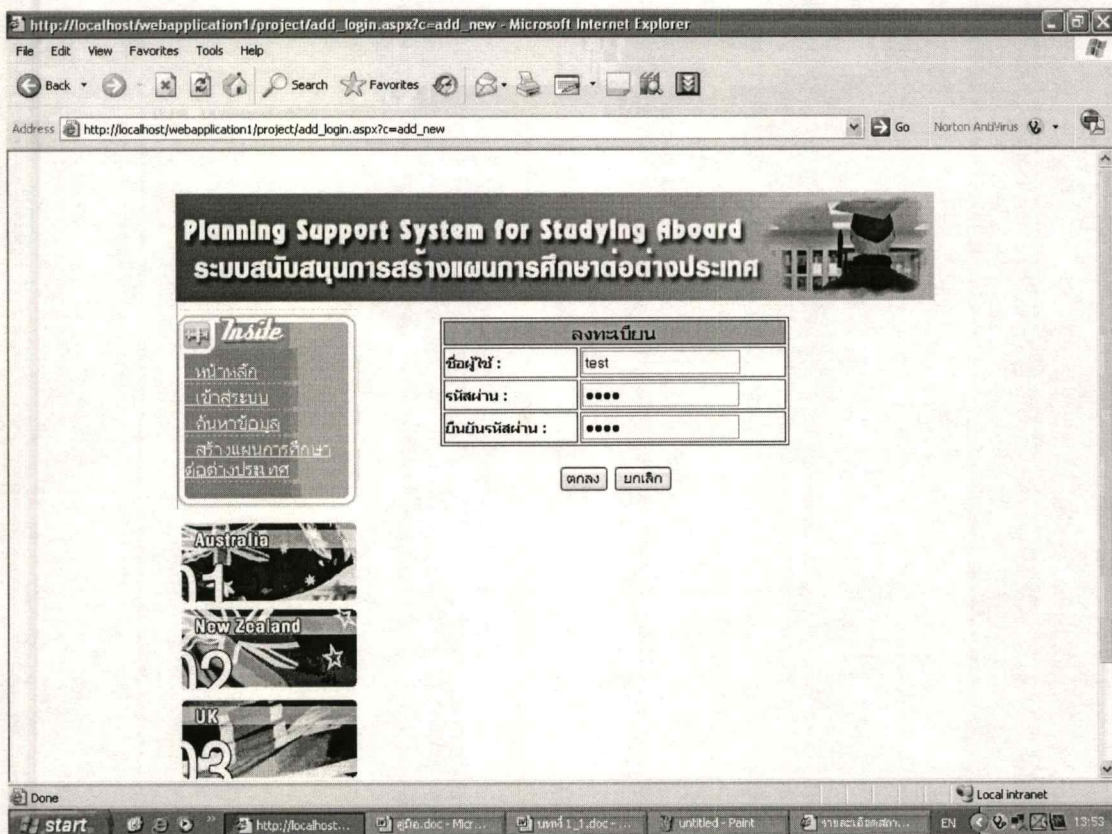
http://localhost/webapplication1/project/add_login.aspx?c=add_new - Microsoft Internet Explorer

File Edit View Favorites Tools Help

Back Search Favorites

Address http://localhost/webapplication1/project/add_login.aspx?c=add_new Go Norton AntiVirus

Planning Support System for Stadying Aboard
ระบบสนับสนุนการสร้างแผนการศึกษาต่อต่างประเทศ

Inside
หน้าหลัก
เข้าสู่ระบบ
ค้นหาข้อมูล
สร้างแผนการศึกษาต่อต่างประเทศ

| ลงทะเบียน | |
|---|---|
| ชื่อผู้ใช้ : | test |
| รหัสผ่าน : | •••• |
| ยืนยันรหัสผ่าน : | •••• |

ตกลง ยกเลิก

Australia 01
New Zealand 02
UK 03

Done
Local intranet

start http://localhost... คู่มือ.doc - Micr... บทที่ 1_1.doc - ... untitled - Paint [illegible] EN 13:53